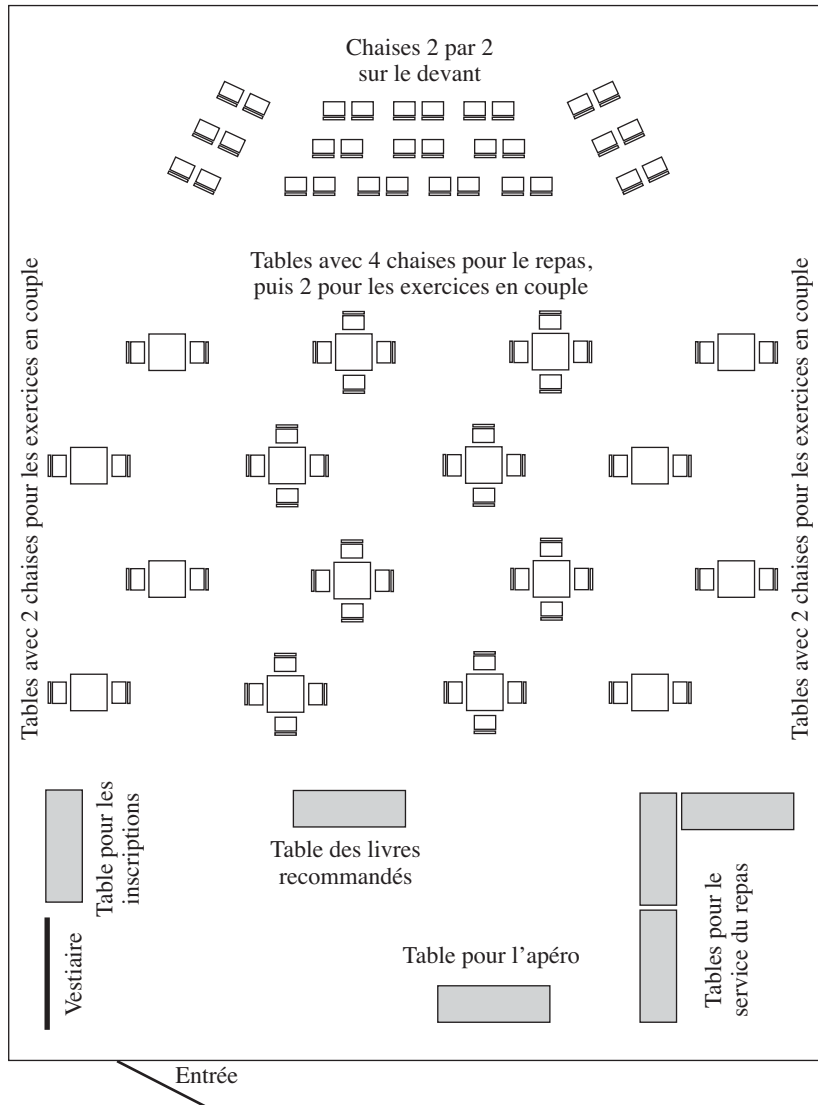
Chaises 2 par 2
sur le devant

Tables avec 4 chaises pour le repas,
puis 2 pour les exercices en couple

Tables avec 2 chaises pour les exercices en couple

Tables avec 2 chaises pour les exercices en couple

Table pour les inscriptions

Table des livres recommandés

Tables pour le service du repas

Table pour l'apéro

Vestiaire

Entrée